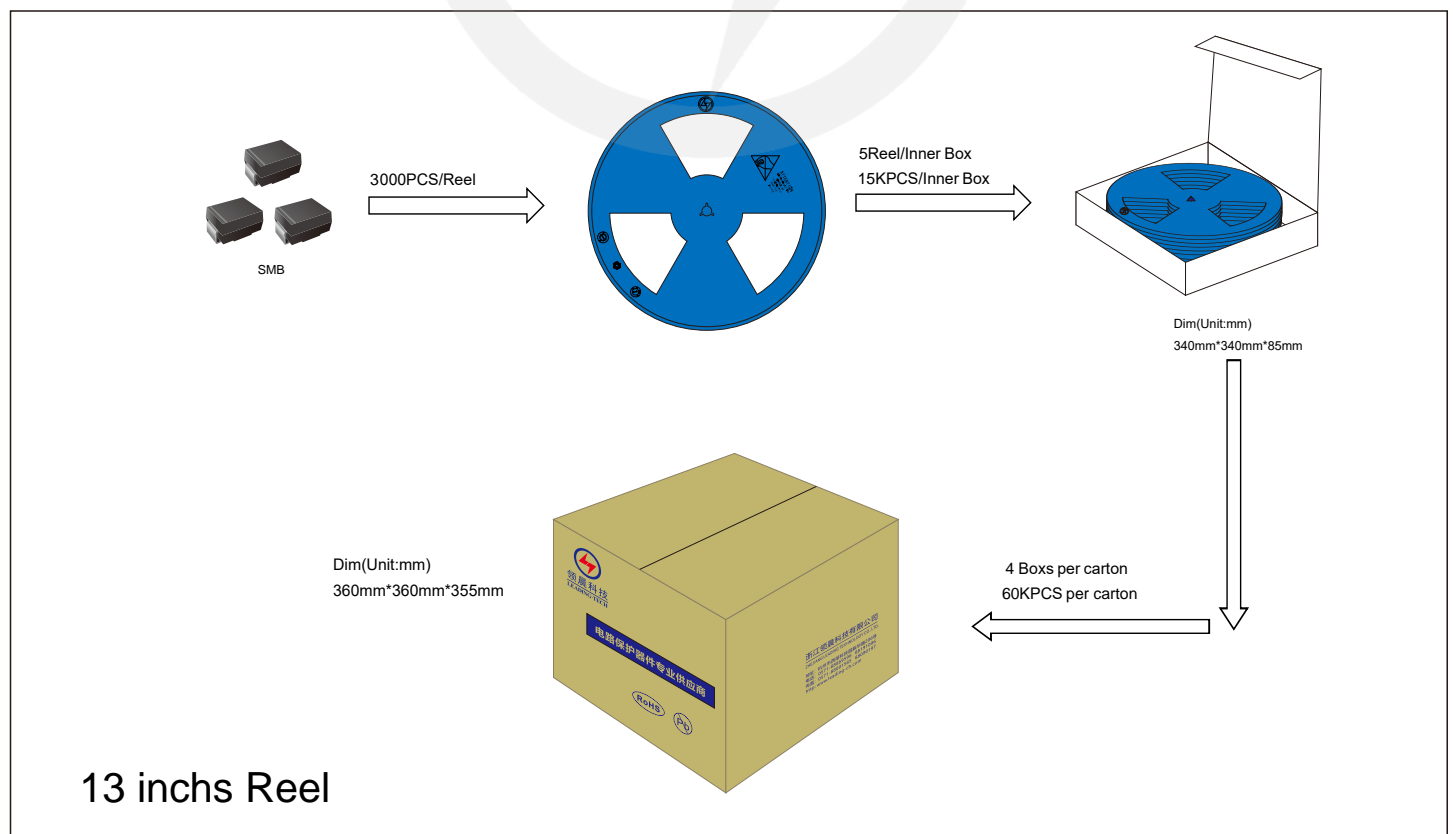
SMB

3000PCS/Reel

5Reel/Inner Box
15KPCS/Inner Box

Dim(Unit:mm)
340mm*340mm*85mm

4 Boxs per carton
60KPCS per carton

Dim(Unit:mm)
360mm*360mm*355mm

领晨科技
LEADINGTECH

电路保护器件专业供应商

RoHS

Pb

浙江领晨科技有限公司

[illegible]

13 inchs Reel